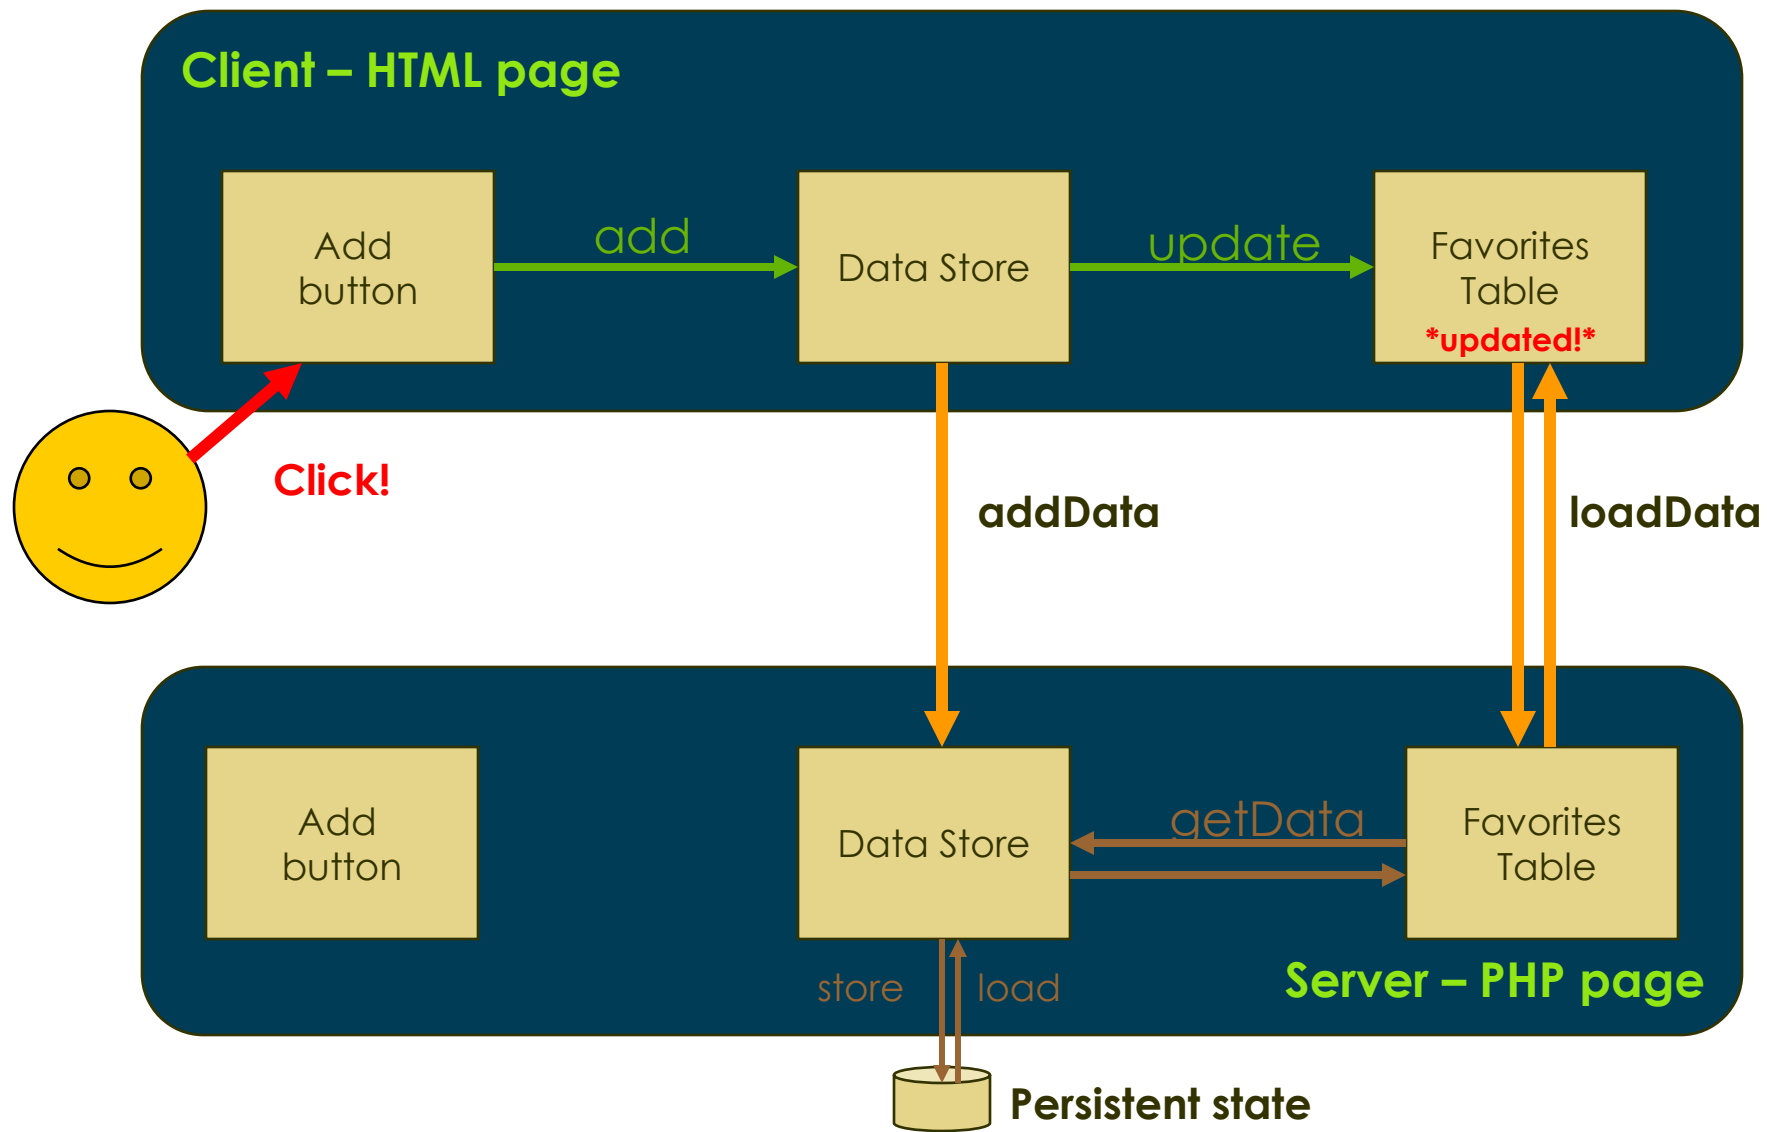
Client – HTML page

Add button

add

Data Store

update

Favorites Table
*updated!*

Click!

addData

loadData

Add button

Data Store

getData

Favorites Table

store

load

Server – PHP page

Persistent state